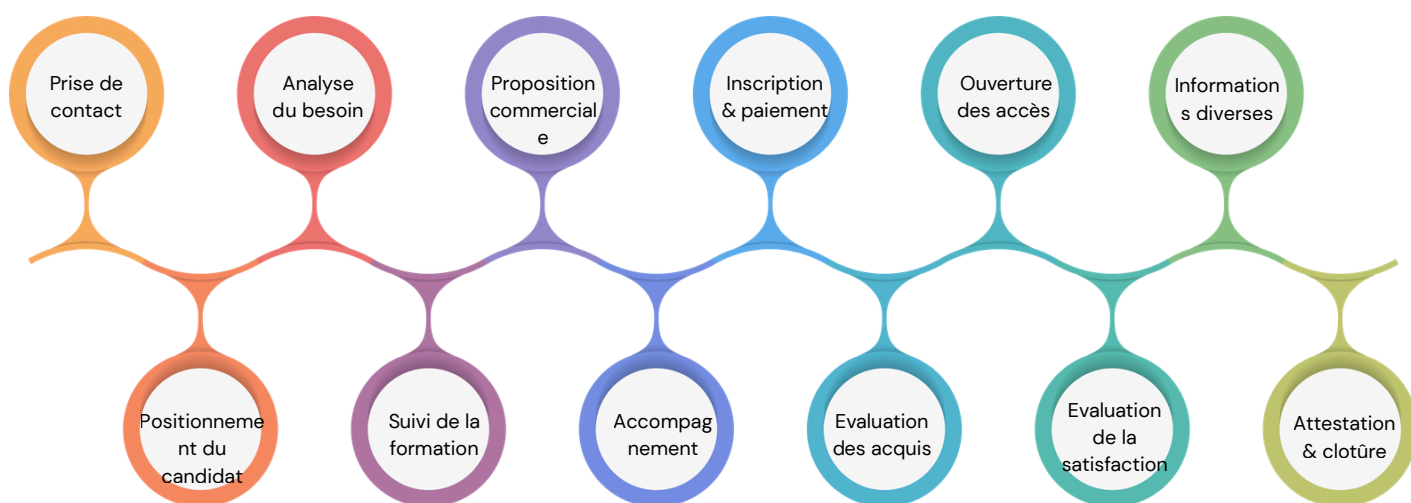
Prise de contact

Positionnement du candidat

Analyse du besoin

Suivi de la formation

Proposition commerciale

Accompagnement

Inscription & paiement

Evaluation des acquis

Ouverture des accès

Evaluation de la satisfaction

Informations diverses

Attestation & clotûre